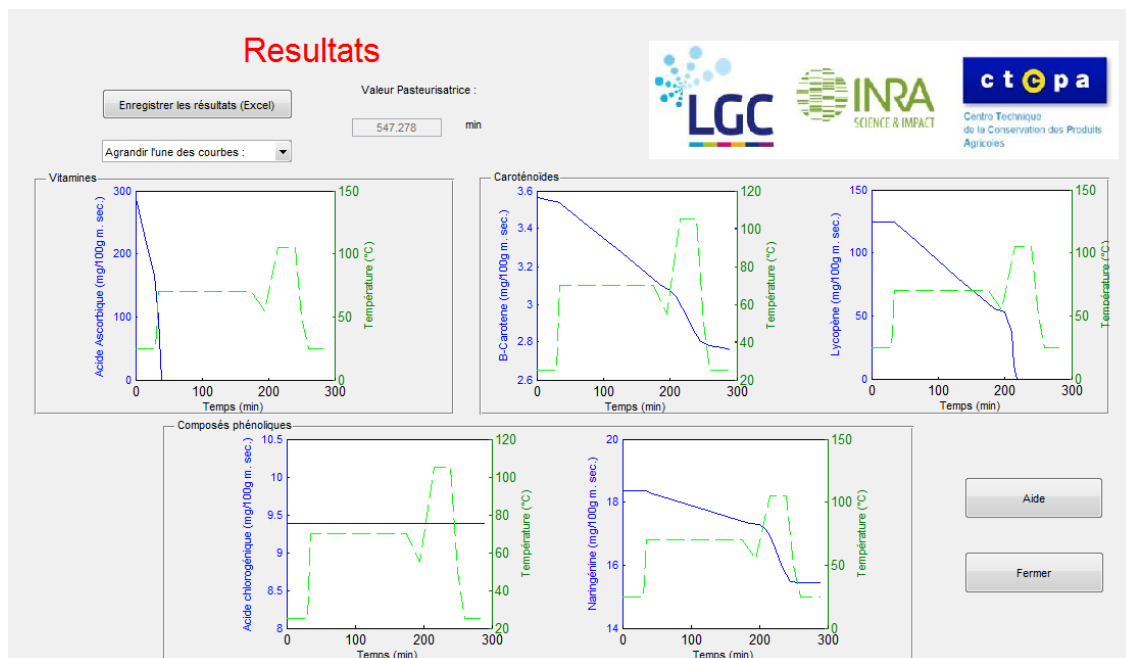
Resultats

Enregistrer les résultats (Excel)

Valeur Pasteurisatrice :

547.278

min

Agrandir l'une des courbes :

LGC

INRA SCIENCE & IMPACT

ctcpa
Centre Technique de la Conservation des Produits Agricoles

Vitamines

Acide Ascorbique (mg/100g m. sec.)
300
200
100
0
0
100
200
300
Temps (min)
Température (°C)
150
100
50
0

Caroténoïdes

B-Carotene (mg/100g m. sec.)
3.6
3.4
3.2
3
2.8
2.6
0
100
200
300
Temps (min)
Température (°C)
120
100
80
60
40
20

Lycopène (mg/100g m. sec.)
150
100
50
0
0
100
200
300
Temps (min)
Température (°C)
150
100
50
0

Composés phénoliques

Acide chlorogénique (mg/100g m. sec.)
10.5
10
9.5
9
8.5
8
0
100
200
300
Temps (min)
Température (°C)
120
100
80
60
40
20

Naringénine (mg/100g m. sec.)
20
18
16
14
0
100
200
300
Temps (min)
Température (°C)
150
100
50
0

Aide

Fermer